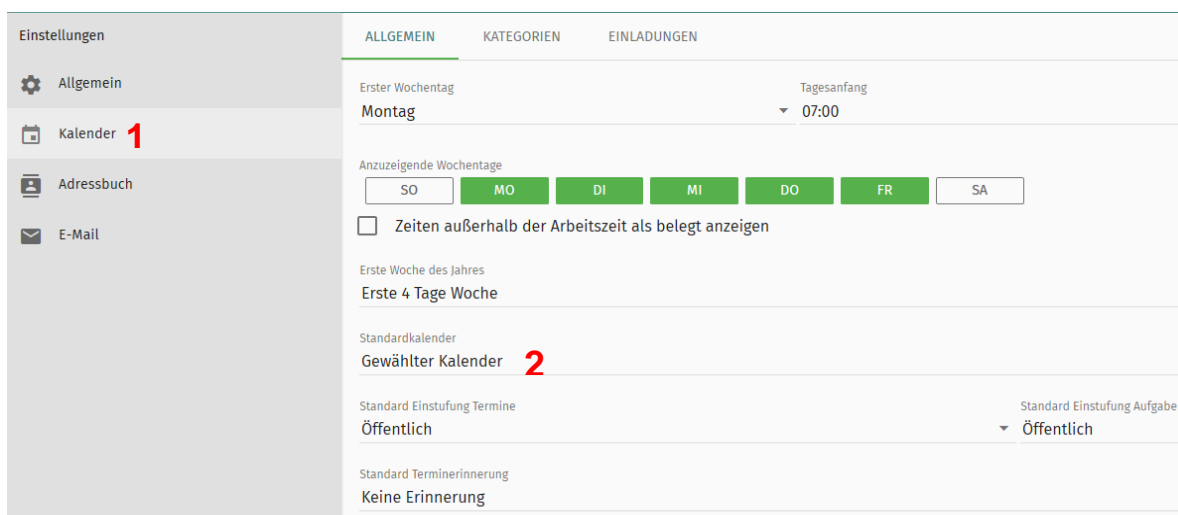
Einstellungen

Allgemein

Kalender 1

Adressbuch

E-Mail

ALLGEMEIN KATEGORIEN EINLADUNGEN

Erster Wochentag
Montag

Tagesanfang
07:00

Anzuzeigende Wochentage
SO MO DI MI DO FR SA

Zeiten außerhalb der Arbeitszeit als belegt anzeigen

Erste Woche des Jahres
Erste 4 Tage Woche

Standardkalender
Gewählter Kalender 2

Standard Einstufung Termine
Öffentlich

Standard Einstufung Aufgabe
Öffentlich

Standard Terminerinnerung
Keine Erinnerung